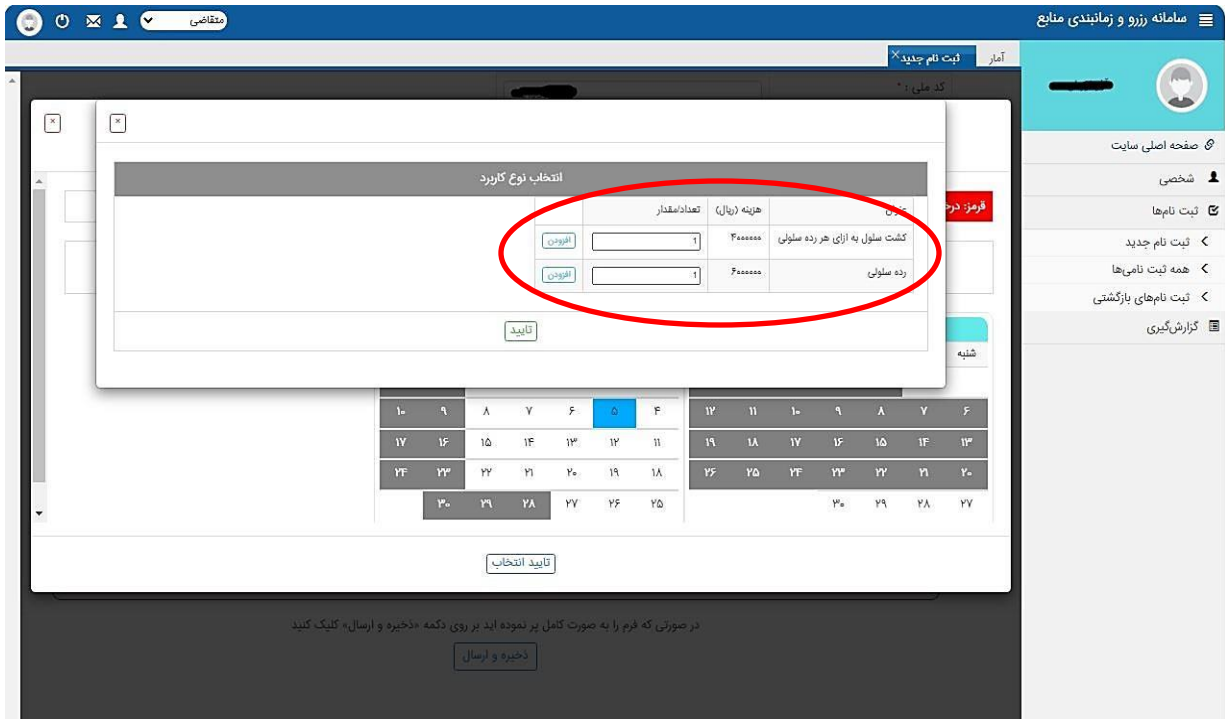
سامانه رزرو و زمانبندی منابع

متقاضی

صفحه اصلی سایت
شخصی
ثبت نام‌ها
ثبت نام جدید
همه ثبت نامی‌ها
ثبت نام‌های بازگشتی
گزارش‌گیری

آمار
ثبت نام جدید

کد ملی : *

قرمز: درج

انتخاب نوع کاربرد

| عنوان | هزینه (ریال) | تعداد/مقدار | |
|---|---|---|---|
| کشت سلول به ازای هر رده سلولی | ۴۰۰۰۰۰۰ | 1 | افزودن |
| رده سلولی | ۶۰۰۰۰۰۰ | 1 | افزودن |

تایید

شنبه

| ۶ | ۷ | ۸ | ۹ | ۱۰ | ۱۱ | ۱۲ |
|---|---|---|---|---|---|---|
| ۱۳ | ۱۴ | ۱۵ | ۱۶ | ۱۷ | ۱۸ | ۱۹ |
| ۲۰ | ۲۱ | ۲۲ | ۲۳ | ۲۴ | ۲۵ | ۲۶ |
| ۲۷ | ۲۸ | ۲۹ | ۳۰ | | | |

| ۴ | ۵ | ۶ | ۷ | ۸ | ۹ | ۱۰ |
|---|---|---|---|---|---|---|
| ۱۱ | ۱۲ | ۱۳ | ۱۴ | ۱۵ | ۱۶ | ۱۷ |
| ۱۸ | ۱۹ | ۲۰ | ۲۱ | ۲۲ | ۲۳ | ۲۴ |
| ۲۵ | ۲۶ | ۲۷ | ۲۸ | ۲۹ | ۳۰ | |

تایید انتخاب

در صورتی که فرم را به صورت کامل پر نموده اید بر روی دکمه «ذخیره و ارسال» کلیک کنید

ذخیره و ارسال